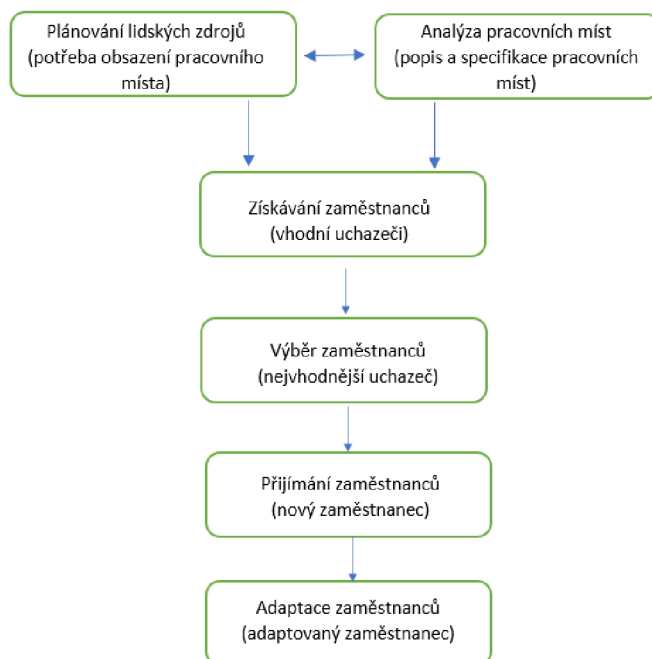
Plánování lidských zdrojů (potřeba obsazení pracovního místa)

Analýza pracovních míst (popis a specifikace pracovních míst)

Získávání zaměstnanců (vhodní uchazeči)

Výběr zaměstnanců (nejvhodnější uchazeč)

Přijímání zaměstnanců (nový zaměstnanec)

Adaptace zaměstnanců (adaptovaný zaměstnanec)